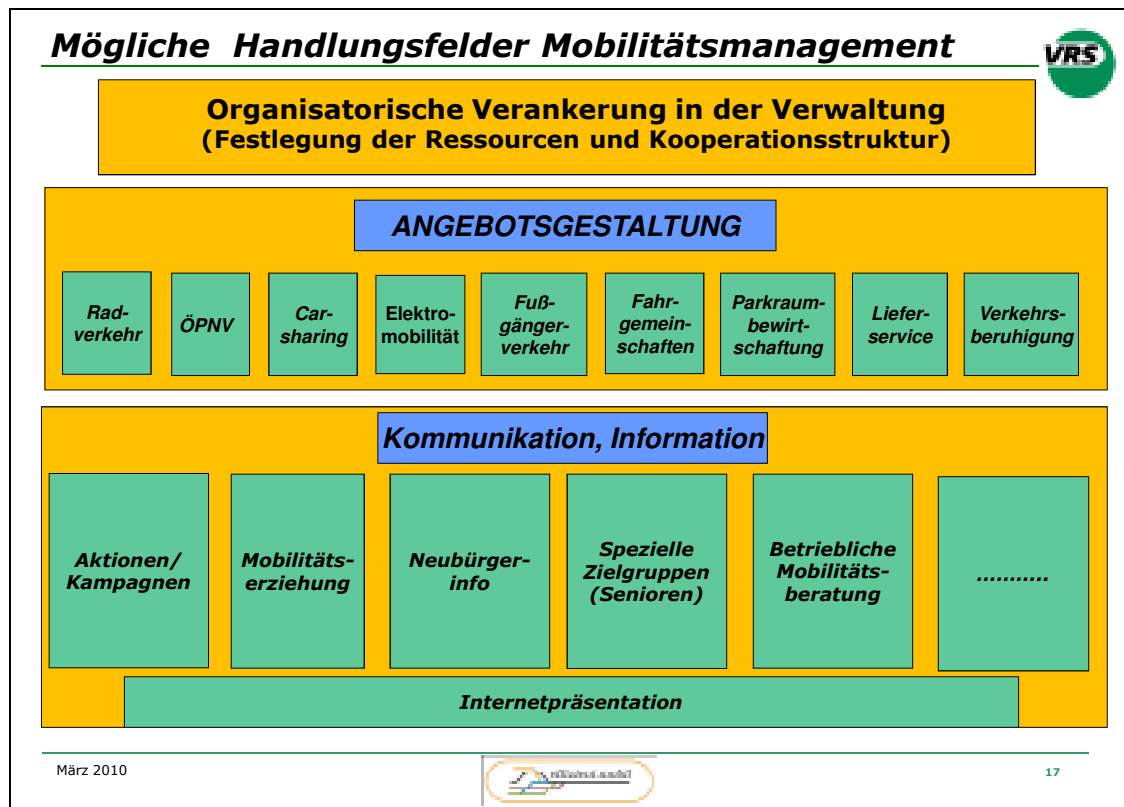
Mögliche Handlungsfelder Mobilitätsmanagement

VRS

Organisatorische Verankerung in der Verwaltung
(Festlegung der Ressourcen und Kooperationsstruktur)

ANGEBOTSGESTALTUNG

Radverkehr

ÖPNV

Carsharing

Elektromobilität

Fußgängerverkehr

Fahrgemeinschaften

Parkraumbewirtschaftung

Lieferservice

Verkehrsberuhigung

Kommunikation, Information

Aktionen/ Kampagnen

Mobilitätserziehung

Neubürgerinfo

Spezielle Zielgruppen (Senioren)

Betriebliche Mobilitätsberatung

..........

Internetpräsentation

März 2010

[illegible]

17